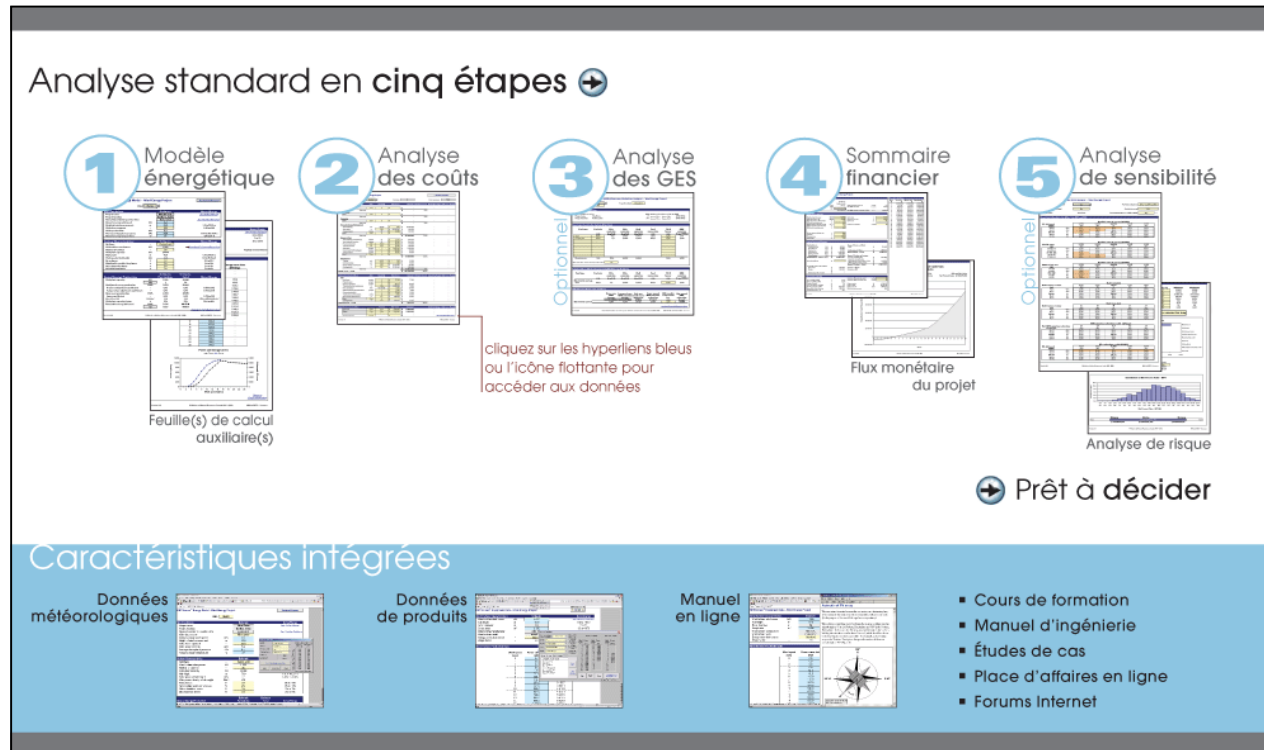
Analyse standard en cinq étapes

1 Modèle énergétique

2 Analyse des coûts

3 Analyse des GES

4 Sommaire financier

5 Analyse de sensibilité

Optionnel

Optionnel

Feuille(s) de calcul auxiliaire(s)

cliquez sur les hyperliens bleus ou l'icône flottante pour accéder aux données

Flux monétaire du projet

Analyse de risque

Prêt à décider

Caractéristiques intégrées

Données météorologiques

Données de produits

Manuel en ligne

- Cours de formation
- Manuel d'ingénierie
- Études de cas
- Place d'affaires en ligne
- Forums Internet